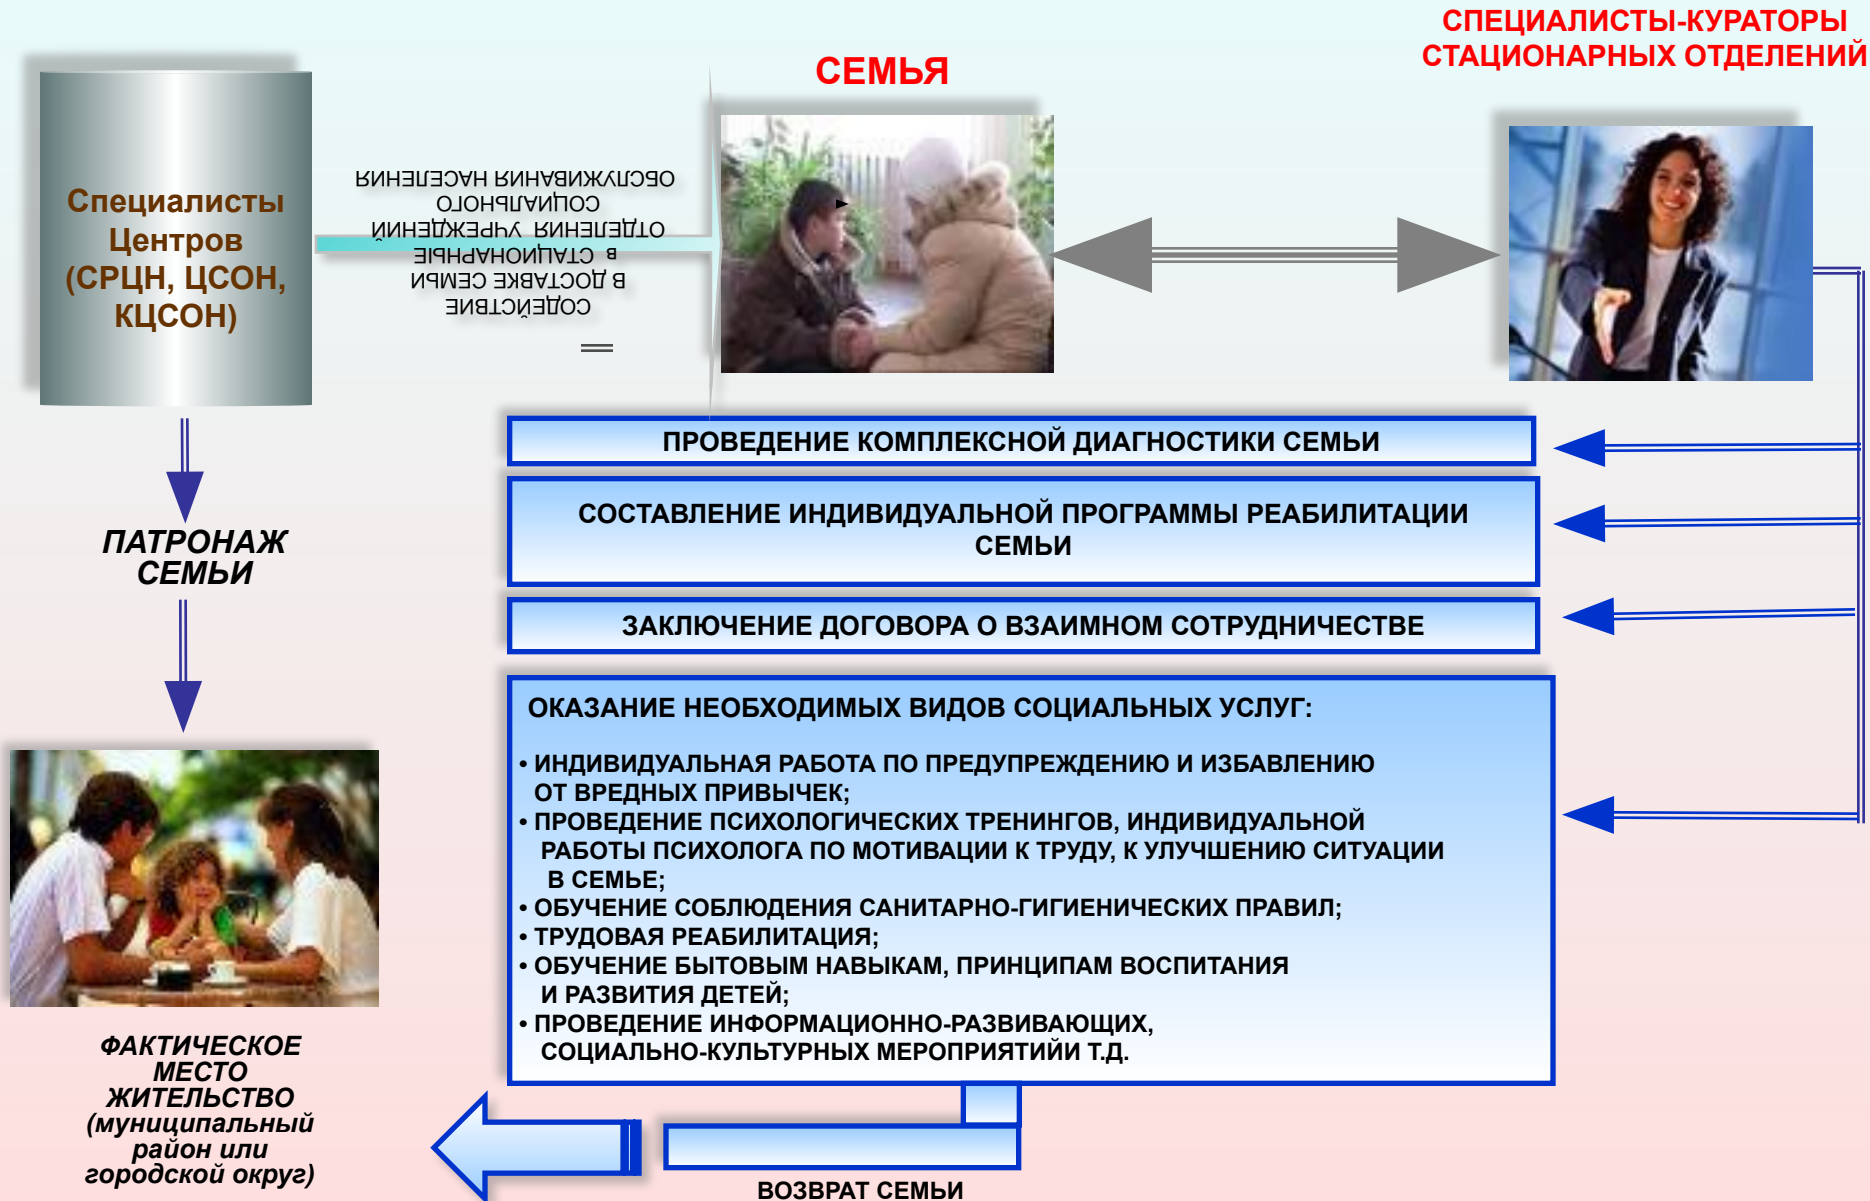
СПЕЦИАЛИСТЫ-КУРАТОРЫ СТАЦИОНАРНЫХ ОТДЕЛЕНИЙ

СЕМЬЯ

Специалисты Центров (СРЦН, ЦСОН, КЦСОН)

СОДЕЙСТВИЕ В ДОСТАВКЕ СЕМЬИ В СТАЦИОНАРНЫЕ ОТДЕЛЕНИЯ УЧРЕЖДЕНИЙ СОЦИАЛЬНОГО ОБСЛУЖИВАНИЯ НАСЕЛЕНИЯ

ПАТРОНАЖ СЕМЬИ

ПРОВЕДЕНИЕ КОМПЛЕКСНОЙ ДИАГНОСТИКИ СЕМЬИ

СОСТАВЛЕНИЕ ИНДИВИДУАЛЬНОЙ ПРОГРАММЫ РЕАБИЛИТАЦИИ СЕМЬИ

ЗАКЛЮЧЕНИЕ ДОГОВОРА О ВЗАИМНОМ СОТРУДНИЧЕСТВЕ

ОКАЗАНИЕ НЕОБХОДИМЫХ ВИДОВ СОЦИАЛЬНЫХ УСЛУГ:

• ИНДИВИДУАЛЬНАЯ РАБОТА ПО ПРЕДУПРЕЖДЕНИЮ И ИЗБАВЛЕНИЮ ОТ ВРЕДНЫХ ПРИВЫЧЕК;
• ПРОВЕДЕНИЕ ПСИХОЛОГИЧЕСКИХ ТРЕНИНГОВ, ИНДИВИДУАЛЬНОЙ РАБОТЫ ПСИХОЛОГА ПО МОТИВАЦИИ К ТРУДУ, К УЛУЧШЕНИЮ СИТУАЦИИ В СЕМЬЕ;
• ОБУЧЕНИЕ СОБЛЮДЕНИЯ САНИТАРНО-ГИГИЕНИЧЕСКИХ ПРАВИЛ;
• ТРУДОВАЯ РЕАБИЛИТАЦИЯ;
• ОБУЧЕНИЕ БЫТОВЫМ НАВЫКАМ, ПРИНЦИПАМ ВОСПИТАНИЯ И РАЗВИТИЯ ДЕТЕЙ;
• ПРОВЕДЕНИЕ ИНФОРМАЦИОННО-РАЗВИВАЮЩИХ, СОЦИАЛЬНО-КУЛЬТУРНЫХ МЕРОПРИЯТИЙ Т.Д.

ФАКТИЧЕСКОЕ МЕСТО ЖИТЕЛЬСТВО (муниципальный район или городской округ)

ВОЗВРАТ СЕМЬИ